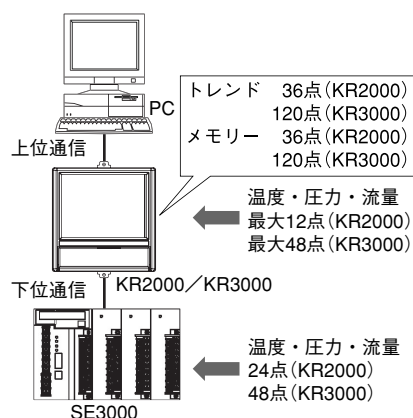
PC

トレンド　36点(KR2000)
120点(KR3000)
メモリー　36点(KR2000)
120点(KR3000)

上位通信

温度・圧力・流量
最大12点(KR2000)
最大48点(KR3000)

下位通信

KR2000／KR3000

温度・圧力・流量
24点(KR2000)
48点(KR3000)

SE3000